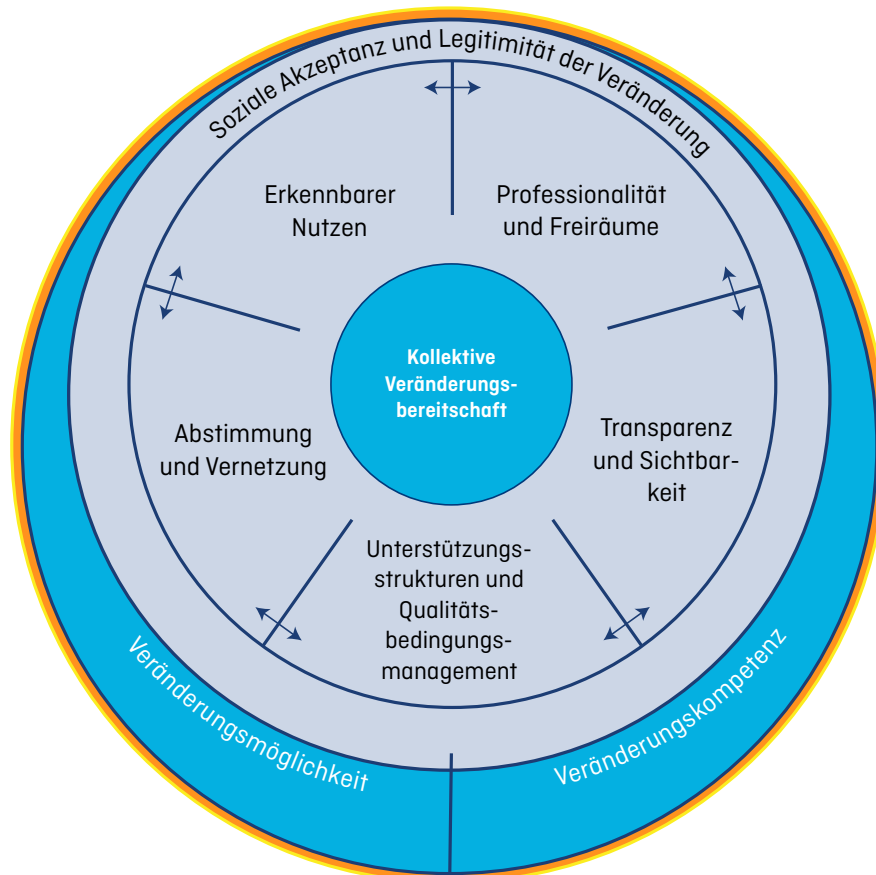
Soziale Akzeptanz und Legitimität der Veränderung

Erkennbarer Nutzen

Professionalität und Freiräume

Kollektive Veränderungsbereitschaft

Abstimmung und Vernetzung

Transparenz und Sichtbarkeit

Unterstützungsstrukturen und Qualitätsbedingungsmanagement

Veränderungsmöglichkeit

Veränderungskompetenz